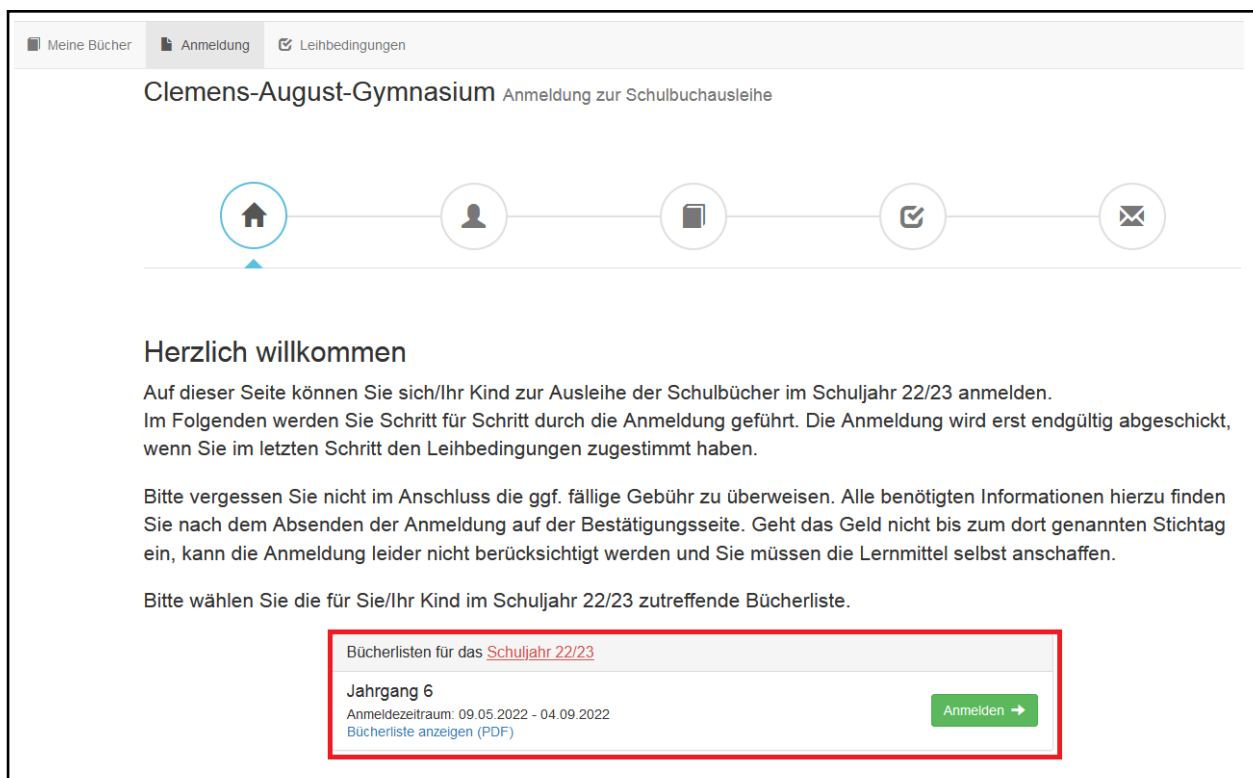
Meine Bücher Anmeldung Leihbedingungen

Clemens-August-Gymnasium Anmeldung zur Schulbuchausleihe

Herzlich willkommen

Auf dieser Seite können Sie sich/Ihr Kind zur Ausleihe der Schulbücher im Schuljahr 22/23 anmelden.
Im Folgenden werden Sie Schritt für Schritt durch die Anmeldung geführt. Die Anmeldung wird erst endgültig abgeschickt, wenn Sie im letzten Schritt den Leihbedingungen zugestimmt haben.

Bitte vergessen Sie nicht im Anschluss die ggf. fällige Gebühr zu überweisen. Alle benötigten Informationen hierzu finden Sie nach dem Absenden der Anmeldung auf der Bestätigungsseite. Geht das Geld nicht bis zum dort genannten Stichtag ein, kann die Anmeldung leider nicht berücksichtigt werden und Sie müssen die Lernmittel selbst anschaffen.

Bitte wählen Sie die für Sie/Ihr Kind im Schuljahr 22/23 zutreffende Bücherliste.

Bücherlisten für das Schuljahr 22/23

Jahrgang 6
Anmeldezeitraum: 09.05.2022 - 04.09.2022
Bücherliste anzeigen (PDF)

Anmelden